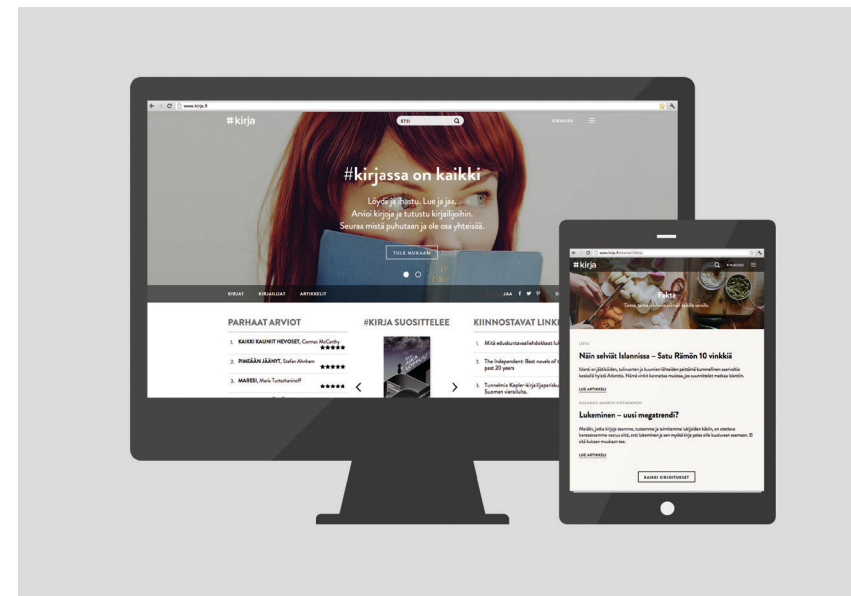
www.kirja.fi

#kirja

ETSI

KIRJAUDU

#kirjassa on kaikki

Löydä ja ihastu. Lue ja jaa. Arvioi kirjoja ja tutustu kirjailijoihin. Seuraa mistä puhutaan ja ole osa yhteisöä.

TULE MUKAAN

KIRJAT KIRJAILIJAT ARTIKKELIT

JAA

PARHAAT ARVIOT

1. KAIKKI KAUNIIT HEVOSET, Cormac McCarthy
2. PIMEÄÄN JÄÄNYT, Stefan Ahnhem
3. MARESI, Maria Turtschaninoff

#KIRJA SUOSITTELEE

KIINNOSTAVAT LINKI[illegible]

1. Mitä eduskuntavaaliehdokkaat lu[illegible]
2. The Independent: Best novels of t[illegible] past 20 years
3. Tunnelmia Kepler-kirjailijaparikska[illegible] Suomen vierailulta.

www.kirja.fi/sivut/fakta

#kirja

KIRJAUDU

Fakta

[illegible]

LISTA

Näin selviät Islannissa – Satu Rämön 10 vinkkiä

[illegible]

LUE ARTIKKELI

Lukeminen – uusi megatrendi?

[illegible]

LUE ARTIKKELI

KAIKKI KIRJOITUKSET